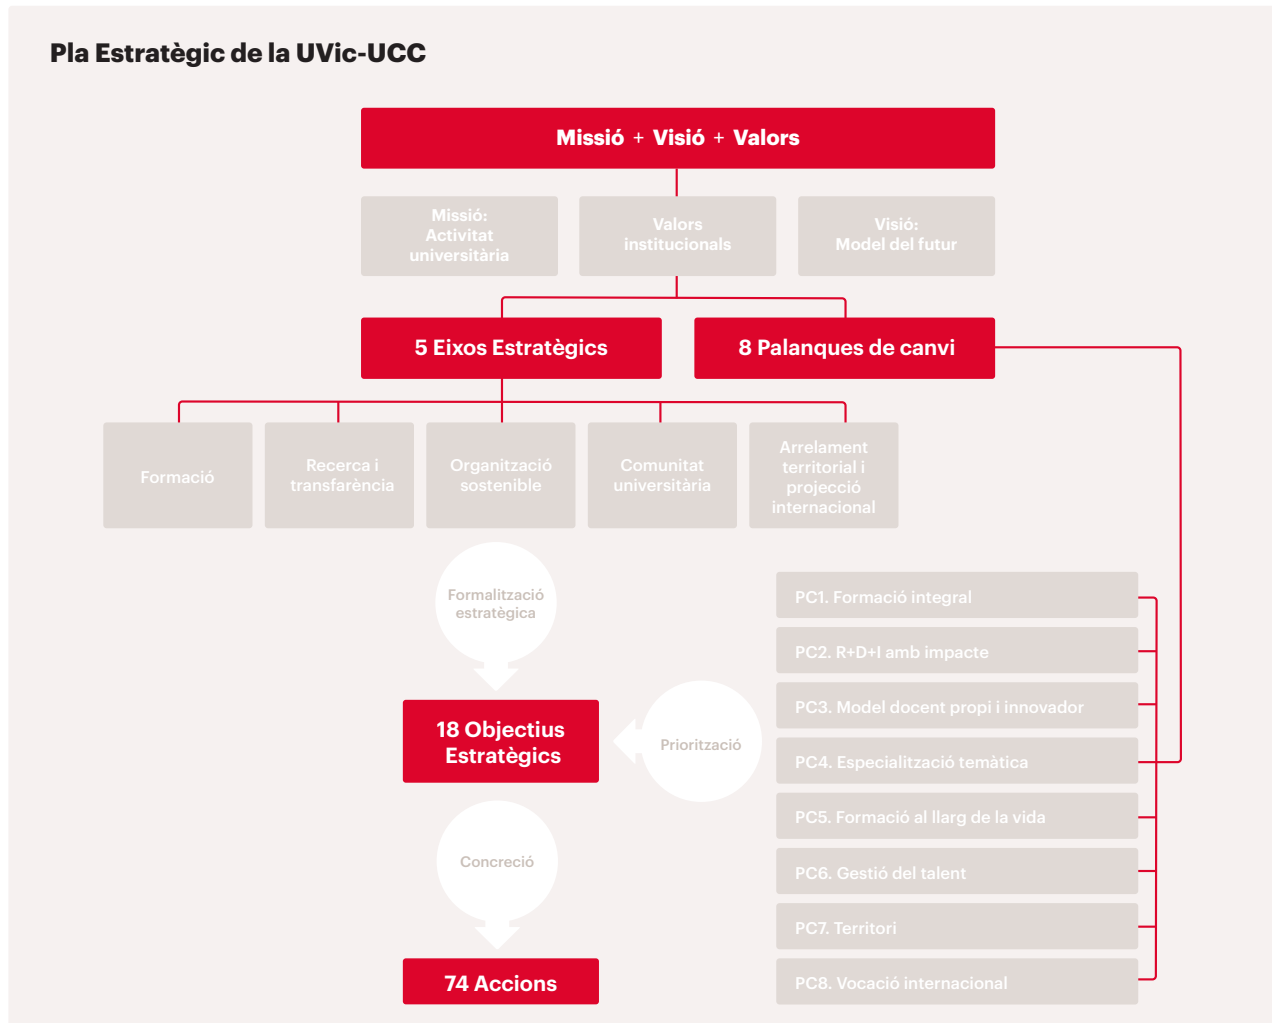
Pla Estratègic de la UVic-UCC

Missió + Visió + Valors

Missió: Activitat universitària

Valors institucionals

Visió: Model del futur

5 Eixos Estratègics

8 Palanques de canvi

Formació

Recerca i transfarència

Organització sostenible

Comunitat universitària

Arrelament territorial i projecció internacional

Formalització estratègica

18 Objectius Estratègics

Priorització

Concreció

74 Accions

PC1. Formació integral

PC2. R+D+I amb impacte

PC3. Model docent propi i innovador

PC4. Especialització temàtica

PC5. Formació al llarg de la vida

PC6. Gestió del talent

PC7. Territori

PC8. Vocació internacional